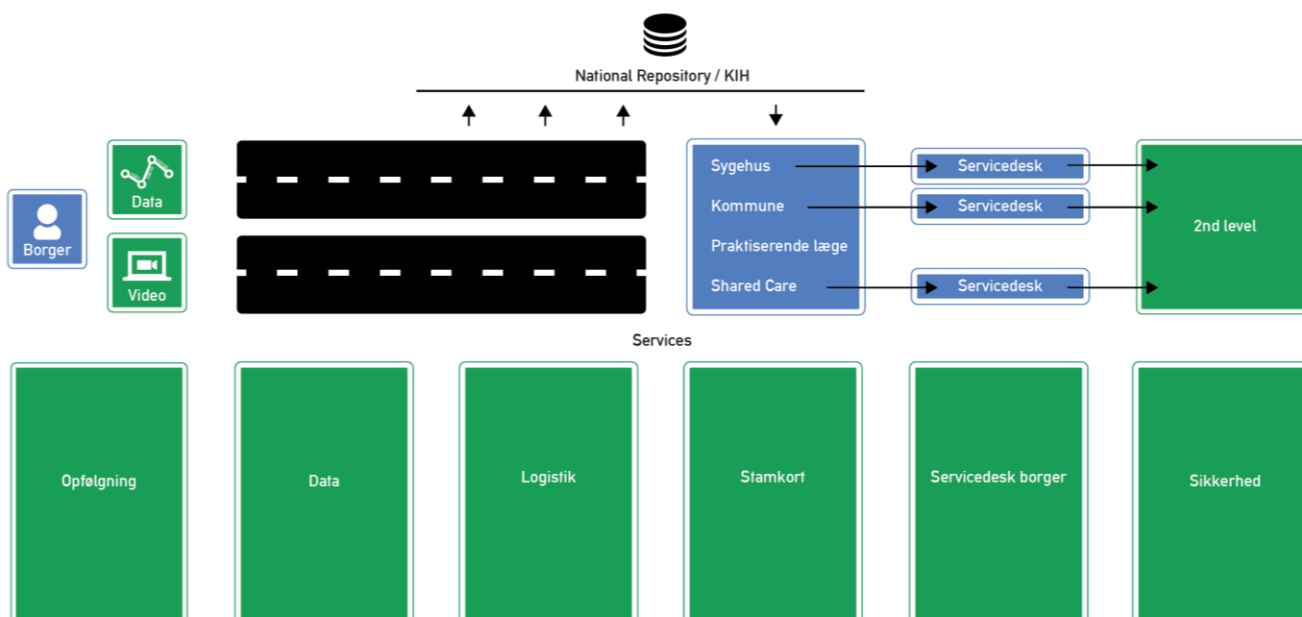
National Repository / KIH

Data

Borger

Video

Sygehus

Kommune

Praktiserende læge

Shared Care

Servicedesk

Servicedesk

Servicedesk

2nd level

Services

Opfølgning

Data

Logistik

Stamkort

Servicedesk borger

Sikkerhed